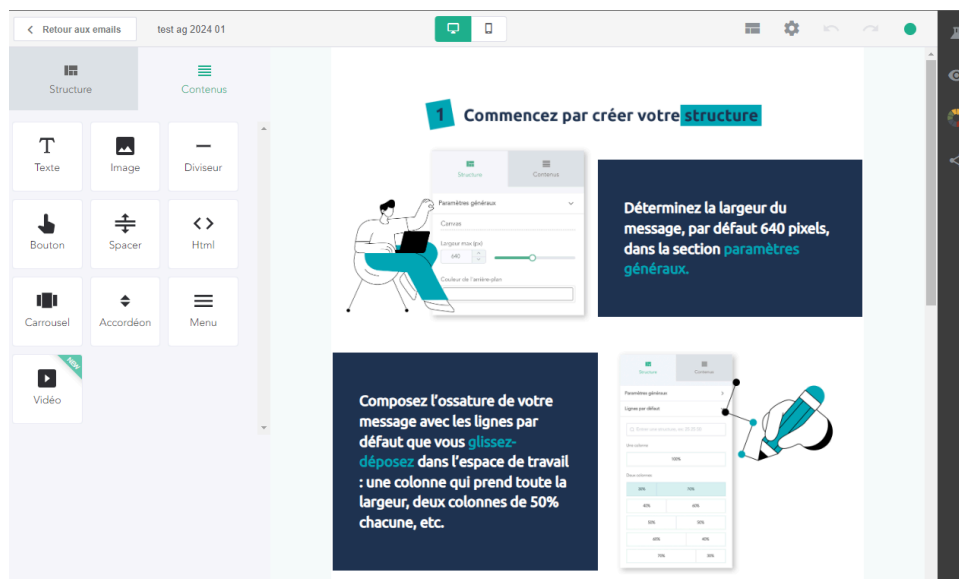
Retour aux emails
test ag 2024 01

Structure
Contenus

Texte
Image
Diviseur
Bouton
Spacer
Html
Carrousel
Accordéon
Menu
NEW
Vidéo

1 Commencez par créer votre structure

Structure
Contenus
Paramètres généraux
Canvas
Largeur max (px)
640
Couleur de l'arrière-plan

Déterminez la largeur du message, par défaut 640 pixels, dans la section paramètres généraux.

Composez l'ossature de votre message avec les lignes par défaut que vous glissez-déposez dans l'espace de travail : une colonne qui prend toute la largeur, deux colonnes de 50% chacune, etc.

Structure
Contenus
Paramètres généraux
Lignes par défaut
Une colonne
100%
Deux colonnes
30%
70%
60%
40%
50%
50%
60%
40%
70%
30%